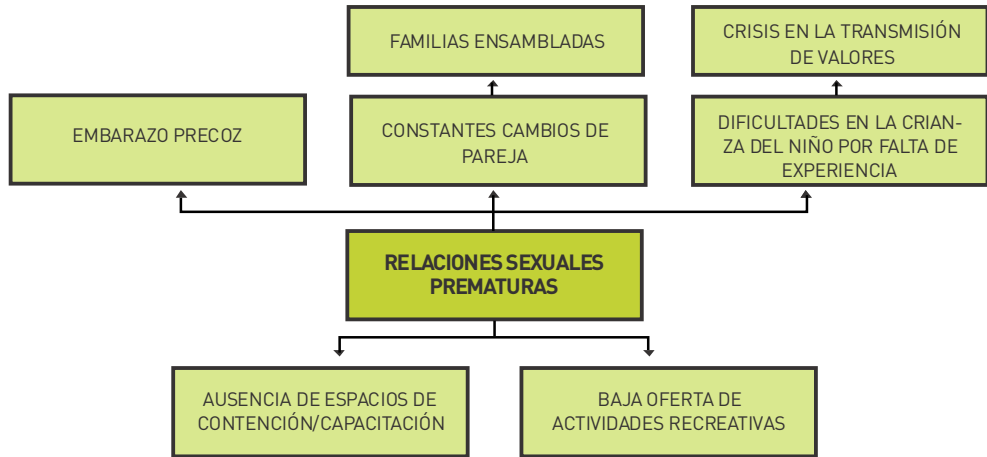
FAMILIAS ENSAMBLADAS

CRISIS EN LA TRANSMISIÓN DE VALORES

EMBARAZO PRECOZ

CONSTANTES CAMBIOS DE PAREJA

DIFICULTADES EN LA CRIANZA DEL NIÑO POR FALTA DE EXPERIENCIA

RELACIONES SEXUALES PREMATURAS

AUSENCIA DE ESPACIOS DE CONTENCIÓN/CAPACITACIÓN

BAJA OFERTA DE ACTIVIDADES RECREATIVAS